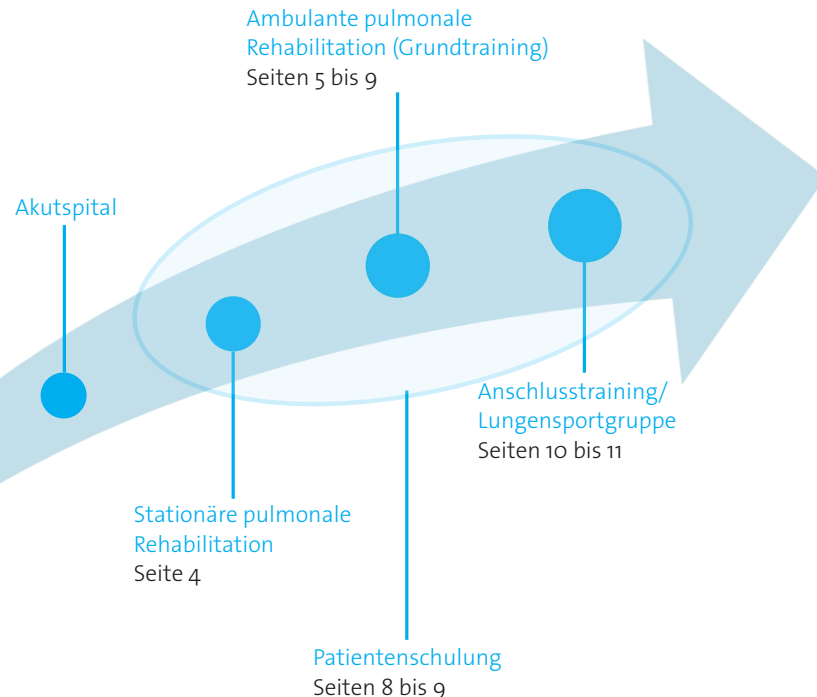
Ambulante pulmonale Rehabilitation (Grundtraining)
Seiten 5 bis 9

Akutspital

Anschlusstraining/ Lungensportgruppe
Seiten 10 bis 11

Stationäre pulmonale Rehabilitation
Seite 4

Patientenschulung
Seiten 8 bis 9